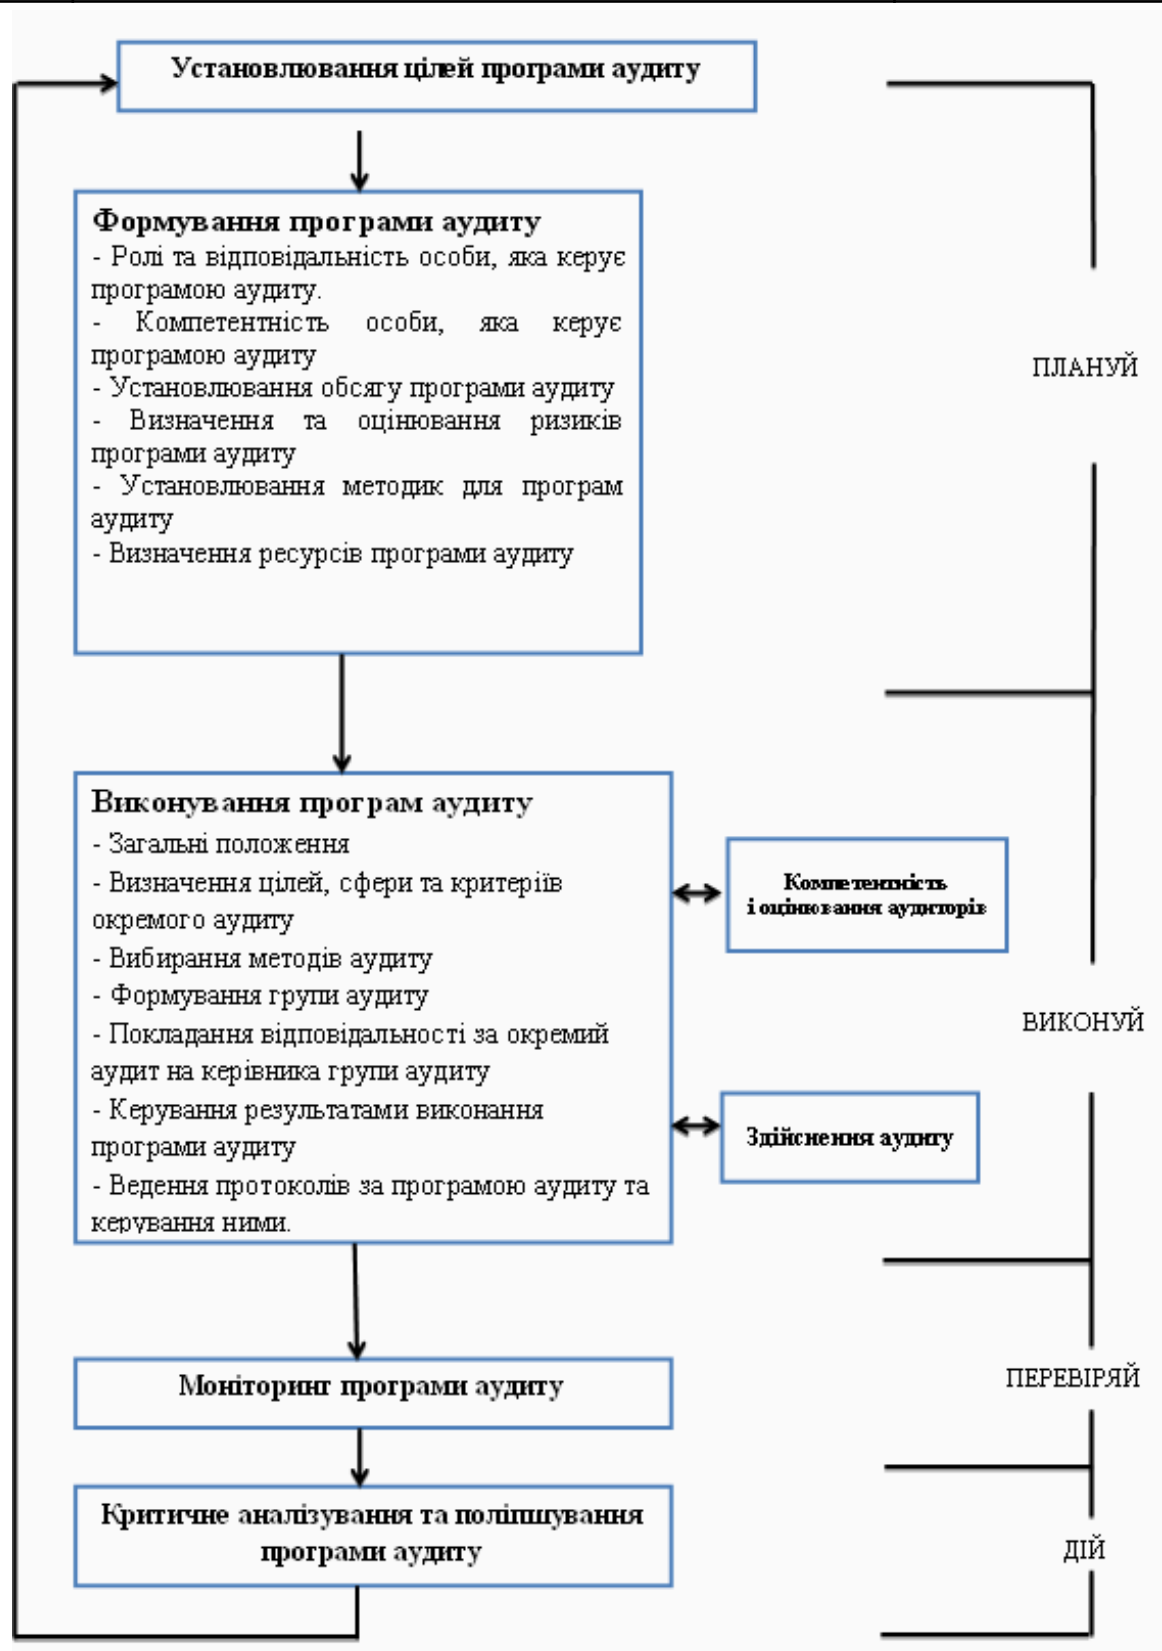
Установлювання цілей програми аудиту

Формування програми аудиту
- Ролі та відповідальність особи, яка керує програмою аудиту.
- Компетентність особи, яка керує програмою аудиту
- Установлювання обсягу програми аудиту
- Визначення та оцінювання ризиків програми аудиту
- Установлювання методик для програм аудиту
- Визначення ресурсів програми аудиту

ПЛАНУЙ

Виконування програм аудиту
- Загальні положення
- Визначення цілей, сфери та критеріїв окремого аудиту
- Вибирання методів аудиту
- Формування групи аудиту
- Покладання відповідальності за окремий аудит на керівника групи аудиту
- Керування результатами виконання програми аудиту
- Ведення протоколів за програмою аудиту та керування ними.

Компетентність і оцінювання аудиторів

ВИКОНУЙ

Здійснення аудиту

Моніторинг програми аудиту

ПЕРЕВІРЯЙ

Критичне аналізування та поліпшування програми аудиту

ДІЙ